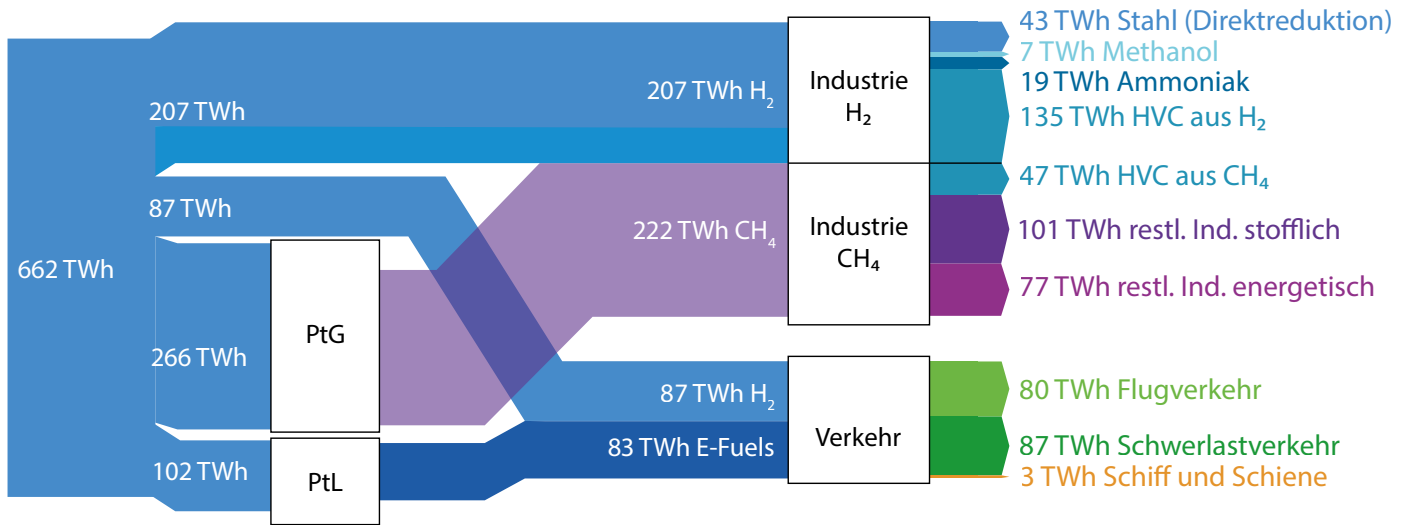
662 TWh

207 TWh

87 TWh

266 TWh

102 TWh

PtG

PtL

207 TWh $H_2$

222 TWh $CH_4$

87 TWh $H_2$

83 TWh E-Fuels

Industrie $H_2$

Industrie $CH_4$

Verkehr

43 TWh Stahl (Direktreduktion)

7 TWh Methanol

19 TWh Ammoniak

135 TWh HVC aus $H_2$

47 TWh HVC aus $CH_4$

101 TWh restl. Ind. stofflich

77 TWh restl. Ind. energetisch

80 TWh Flugverkehr

87 TWh Schwerlastverkehr

3 TWh Schiff und Schiene